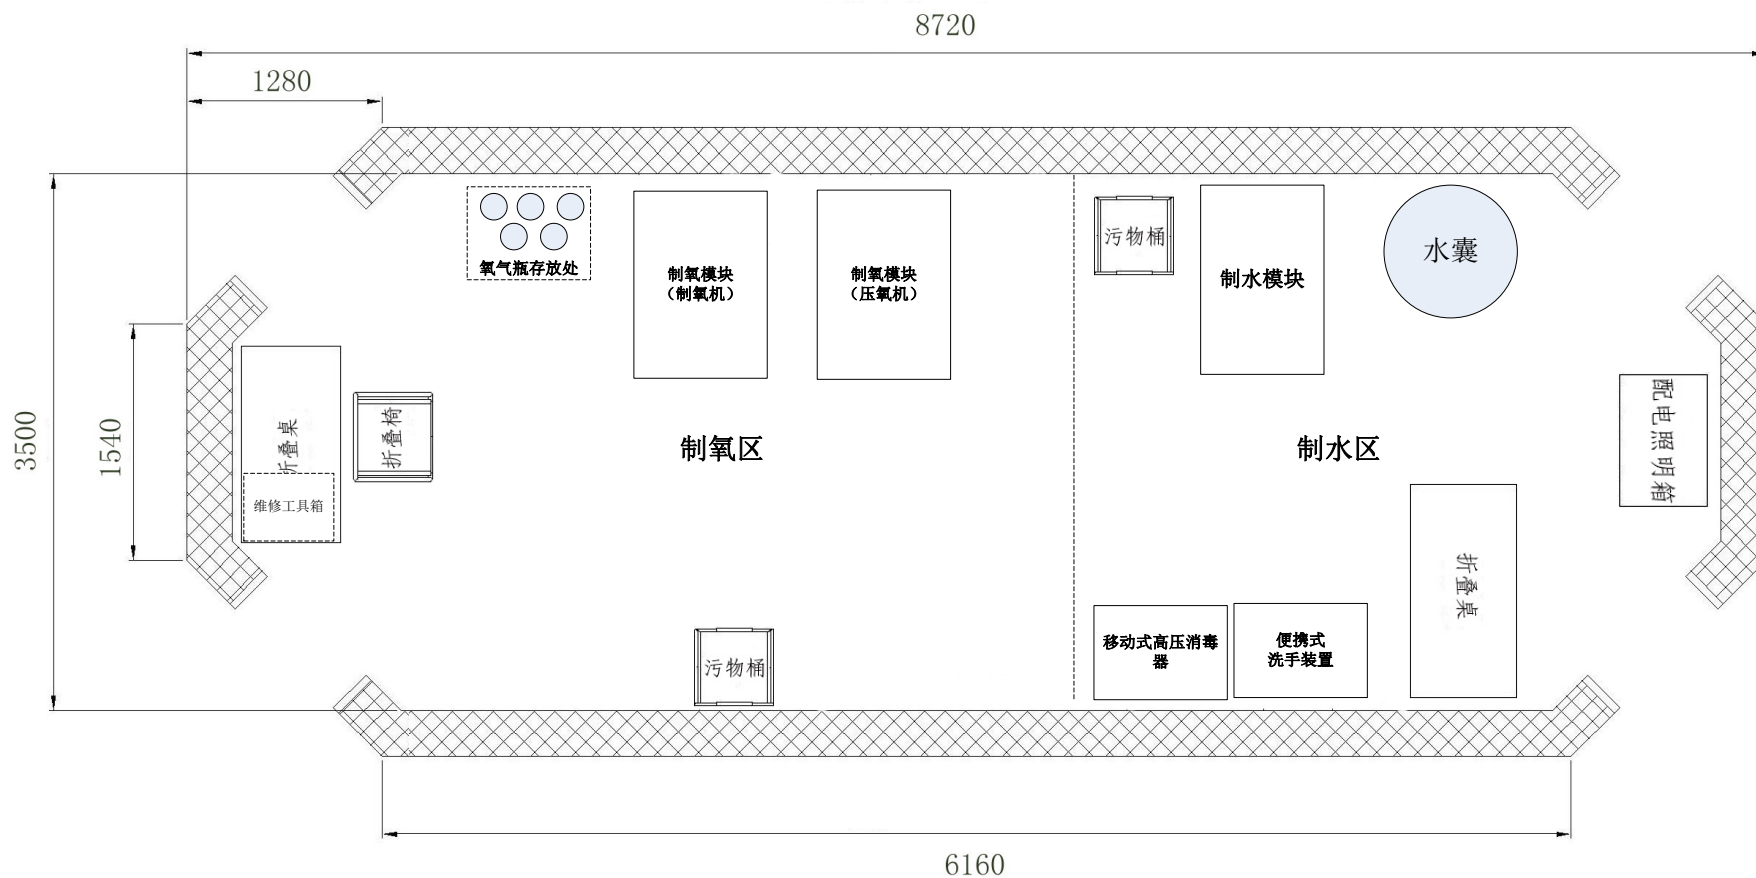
8720

1280

3500

1540

氧气瓶存放处

制氧模块
（制氧机）

制氧模块
（压氧机）

污物桶

制水模块

水囊

折叠桌

维修工具箱

折叠椅

制氧区

制水区

配电照明箱

折叠桌

污物桶

移动式高压消毒器

便携式
洗手装置

6160